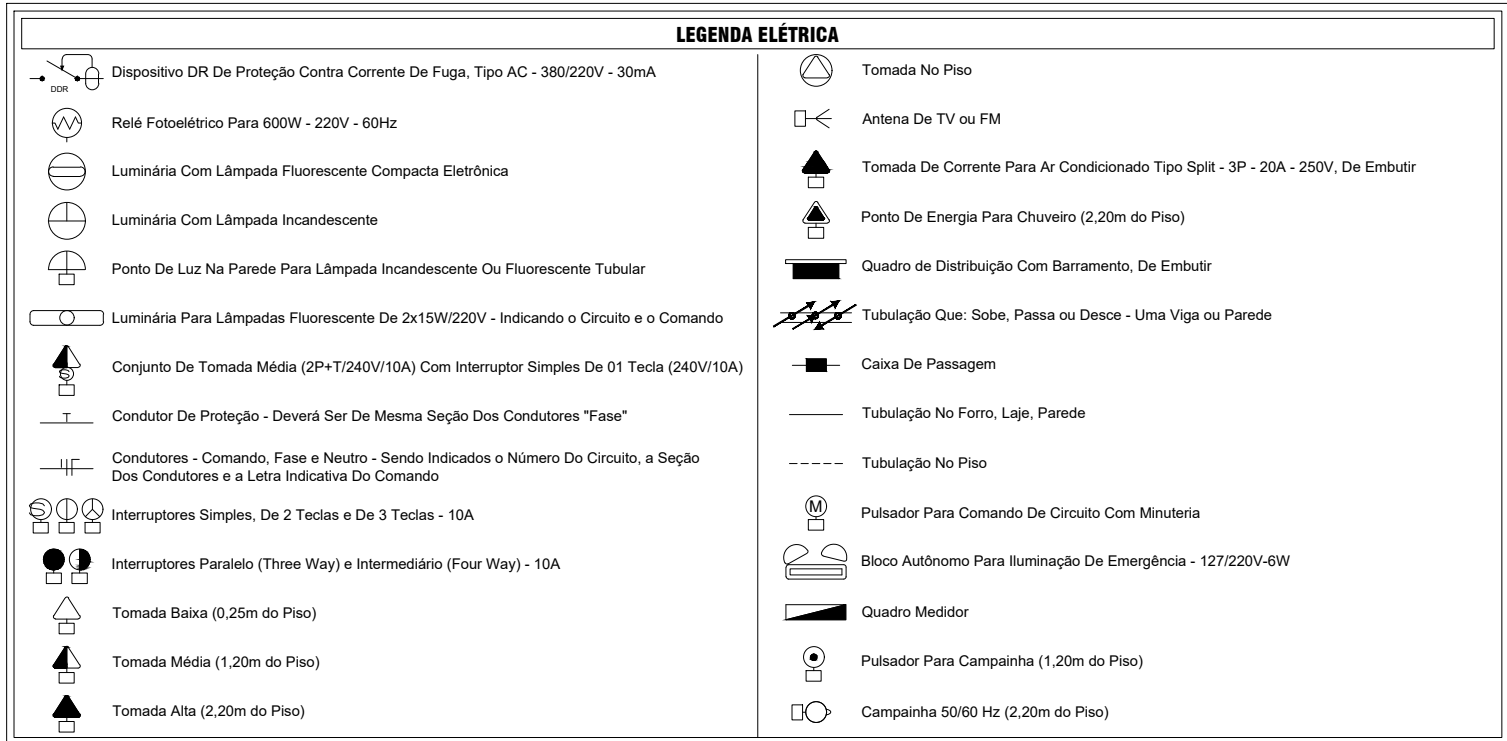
LEGENDA ELÉTRICA

DDR Dispositivo DR De Proteção Contra Corrente De Fuga, Tipo AC - 380/220V - 30mA

Relé Fotoelétrico Para 600W - 220V - 60Hz

Luminária Com Lâmpada Fluorescente Compacta Eletrônica

Luminária Com Lâmpada Incandescente

Ponto De Luz Na Parede Para Lâmpada Incandescente Ou Fluorescente Tubular

Luminária Para Lâmpadas Fluorescente De 2x15W/220V - Indicando o Circuito e o Comando

S Conjunto De Tomada Média (2P+T/240V/10A) Com Interruptor Simples De 01 Tecla (240V/10A)

T Condutor De Proteção - Deverá Ser De Mesma Seção Dos Condutores "Fase"

Condutores - Comando, Fase e Neutro - Sendo Indicados o Número Do Circuito, a Seção Dos Condutores e a Letra Indicativa Do Comando

S Interruptores Simples, De 2 Teclas e De 3 Teclas - 10A

Interruptores Paralelo (Three Way) e Intermediário (Four Way) - 10A

Tomada Baixa (0,25m do Piso)

Tomada Média (1,20m do Piso)

Tomada Alta (2,20m do Piso)

Tomada No Piso

Antena De TV ou FM

Tomada De Corrente Para Ar Condicionado Tipo Split - 3P - 20A - 250V, De Embutir

Ponto De Energia Para Chuveiro (2,20m do Piso)

Quadro de Distribuição Com Barramento, De Embutir

Tubulação Que: Sobe, Passa ou Desce - Uma Viga ou Parede

Caixa De Passagem

Tubulação No Forro, Laje, Parede

Tubulação No Piso

M Pulsador Para Comando De Circuito Com Minuteria

Bloco Autônomo Para Iluminação De Emergência - 127/220V-6W

Quadro Medidor

Pulsador Para Campainha (1,20m do Piso)

Campainha 50/60 Hz (2,20m do Piso)